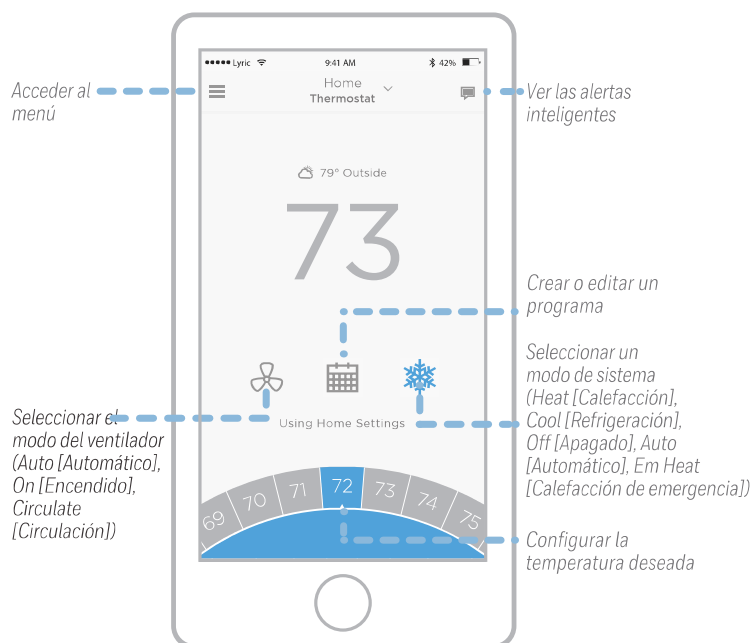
●●●●● Lyric 9:41 AM 42%

Acceder al menú

Home Thermostat

Ver las alertas inteligentes

79° Outside

73

Crear o editar un programa

Seleccionar un modo de sistema (Heat [Calefacción], Cool [Refrigeración], Off [Apagado], Auto [Automático], Em Heat [Calefacción de emergencia])

Seleccionar el modo del ventilador (Auto [Automático], On [Encendido], Circulate [Circulación])

Using Home Settings

69 70 71 72 73 74 75

Configurar la temperatura deseada